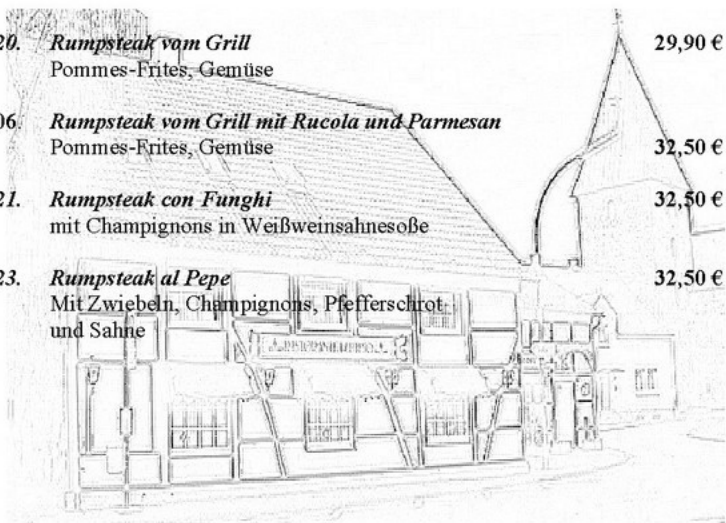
20. Rumpsteak vom Grill 29,90 €
Pommes-Frites, Gemüse

06. Rumpsteak vom Grill mit Rucola und Parmesan
Pommes-Frites, Gemüse 32,50 €

21. Rumpsteak con Funghi 32,50 €
mit Champignons in Weißweinsahnesoße

23. Rumpsteak al Pepe 32,50 €
Mit Zwiebeln, Champignons, Pfefferschrot und Sahne